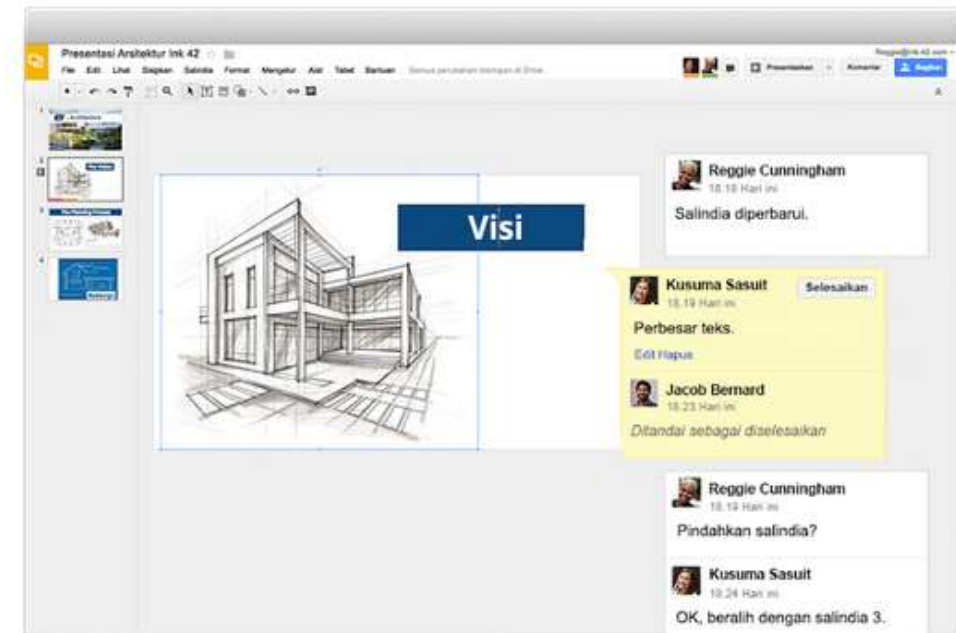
Presentasi Arsitektur Ink 42

File Edit Lihat Sisipkan Salindia Format Mengatur Alat Tabel Bantuan Semua perubahan disimpan di Drive

Reggie@ink-42.com

Presentasikan Komentar Bagikan

Visi

Reggie Cunningham
18.18 Hari ini
Salindia diperbarui.

Kusuma Sasuit
18.19 Hari ini
Selesaikan
Perbesar teks.
Edit Hapus

Jacob Bernard
18.23 Hari ini
Ditandai sebagai diselesaikan

Reggie Cunningham
18.19 Hari ini
Pindahkan salindia?

Kusuma Sasuit
18.24 Hari ini
OK, beralih dengan salindia 3.